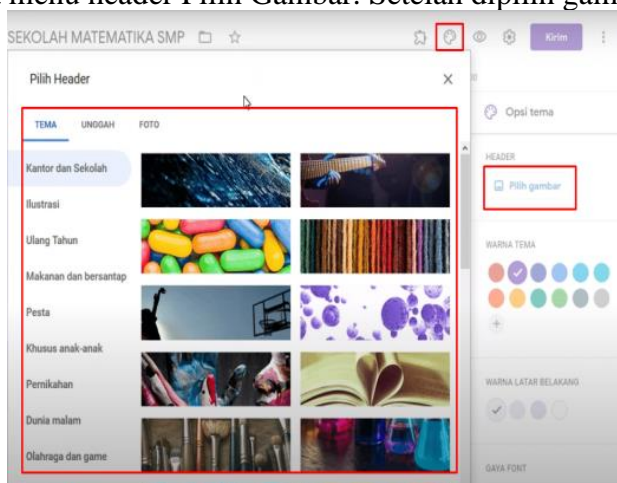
menu header Pilih Gambar. Setelah dipilih gam

SEKOLAH MATEMATIKA SMP

Kirim

Pilih Header

TEMA UNGGAH FOTO

Kantor dan Sekolah

Ilustrasi

Ulang Tahun

Makanan dan bersantap

Pesta

Khusus anak-anak

Pernikahan

Dunia malam

Olahraga dan game

Opsi tema

HEADER

Pilih gambar

WARNA TEMA

WARNA LATAR BELAKANG

GAYA FONT